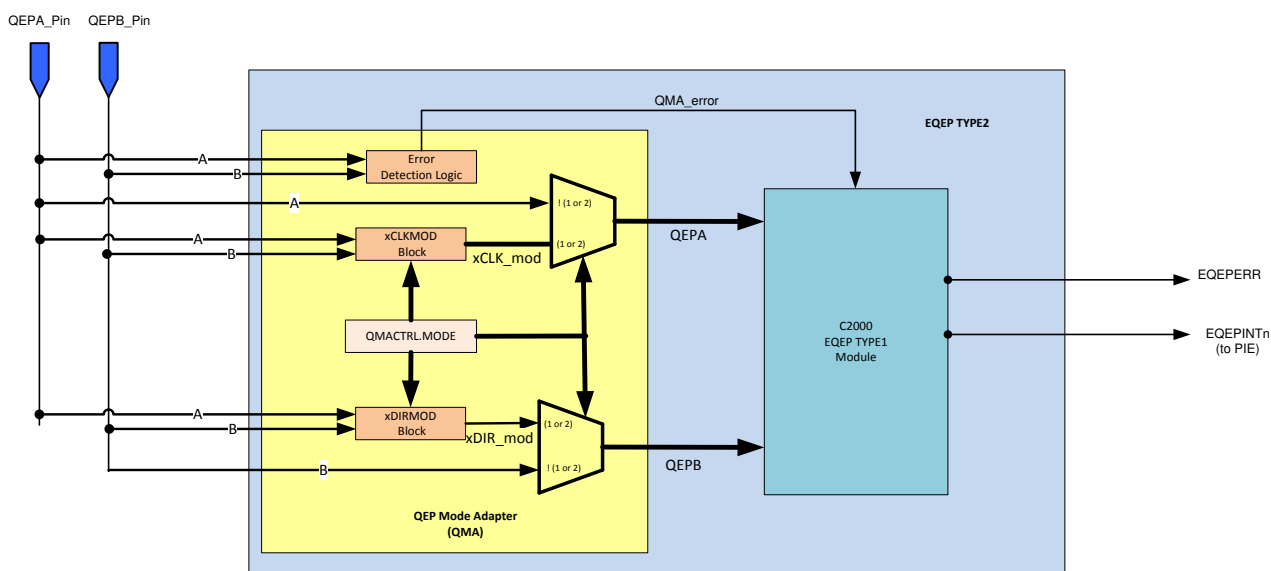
QEPA_Pin QEPB_Pin

QMA_error

EQEP TYPE2

A
B
Error Detection Logic

A
! (1 or 2)

A
xCLKMOD Block
(1 or 2)
B
xCLK_mod

QEPA

QMACTRL.MODE

C2000
EQEP TYPE1
Module

EQEPERR

EQEPINTn
(to PIE)

A
xDIRMOD Block
(1 or 2)
B
xDIR_mod

QEPB

B
! (1 or 2)

QEP Mode Adapter
(QMA)